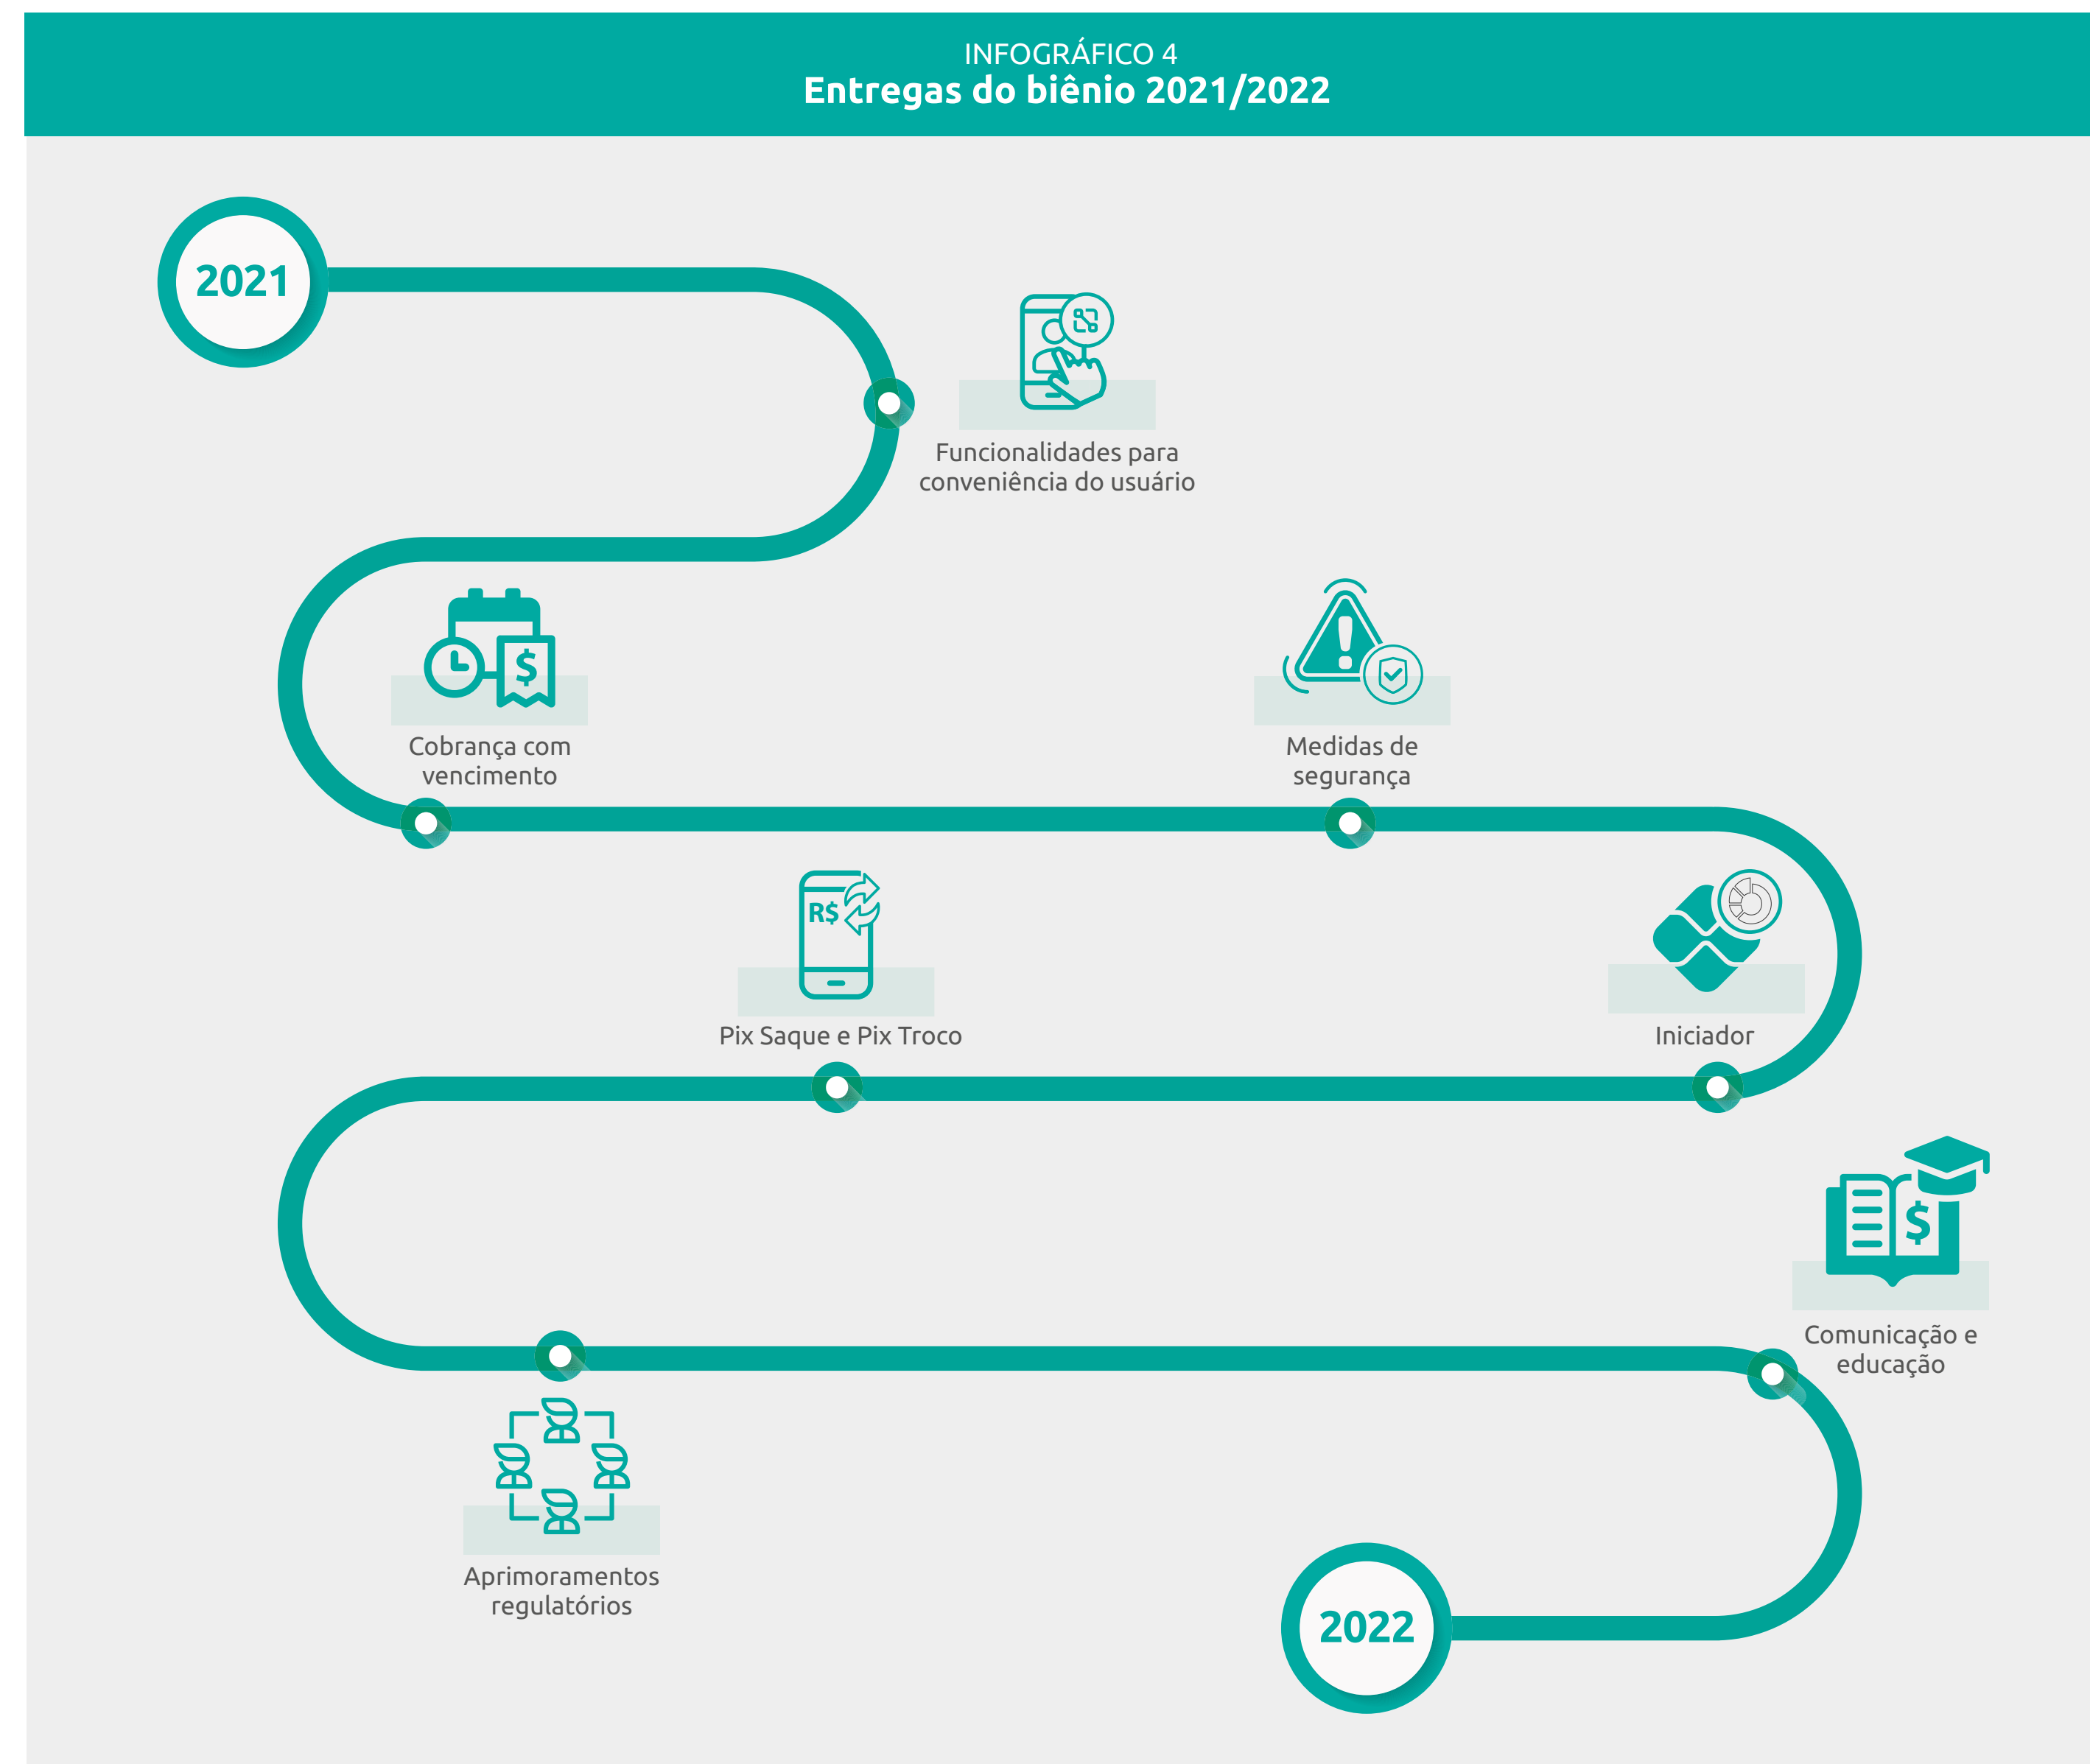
INFOGRÁFICO 4
Entregas do biênio 2021/2022

2021

Funcionalidades para conveniência do usuário

Cobrança com vencimento

R$

Medidas de segurança

Pix Saque e Pix Troco

Iniciador

Comunicação e educação

Aprimoramentos regulatórios

2022